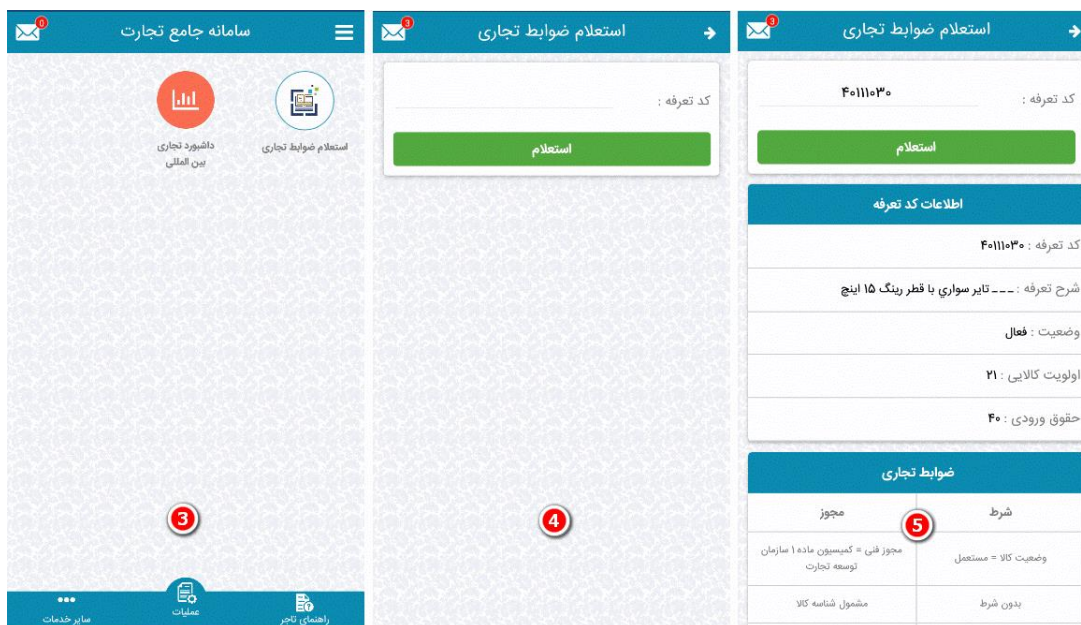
0
سامانه جامع تجارت

استعلام ضوابط تجاری

داشبورد تجاری بین المللی

3

سایر خدمات
عملیات
راهنمای تاجر

3
استعلام ضوابط تجاری

کد تعرفه :

استعلام

4

3
استعلام ضوابط تجاری

کد تعرفه : ۴۰۱۱۱۰۳۰

استعلام

اطلاعات کد تعرفه

کد تعرفه : ۴۰۱۱۱۰۳۰

شرح تعرفه : ---تاير سواري با قطر رينگ ۱۵ اينچ

وضعیت : فعال

اولویت کالایی : ۲۱

حقوق ورودی : ۴۰

ضوابط تجاری

| شرط | مجوز |
|---|---|
| وضعیت کالا = مستعمل | مجوز فنی = کمیسیون ماده ۱ سازمان توسعه تجارت |
| بدون شرط | مشمول شناسه کالا |

5